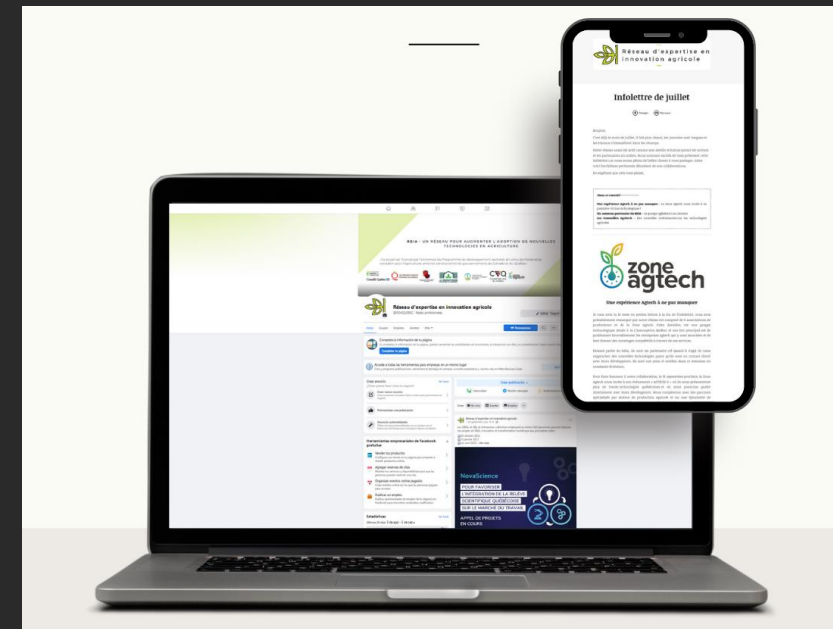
Réseau d'expertise en innovation agricole

Infolettre de juillet

zone agtech

Une expérience Agtech à ne pas manquer

REIA : UN RÉSEAU POUR AUGMENTER L'ADOPTION DE NOUVELLES TECHNOLOGIES EN AGRICULTURE

Réseau d'expertise en innovation agricole

NovaScience

POUR FAVORISER L'INTÉGRATION DE LA RELÈVE SCIENTIFIQUE QUÉBÉCOISE SUR LE MARCHÉ DU TRAVAIL

APPEL DE PROJETS EN COURS